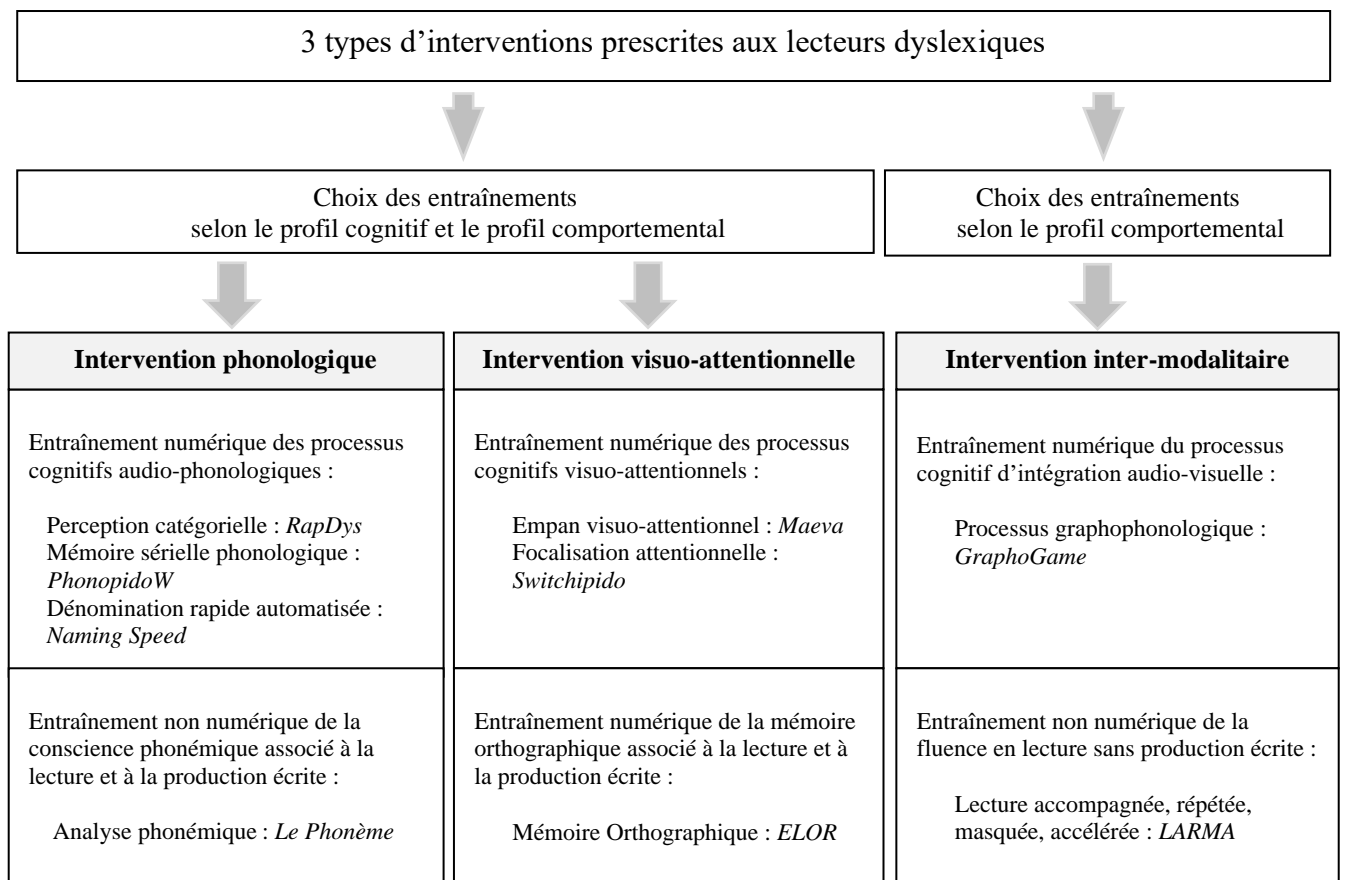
3 types d'interventions prescrites aux lecteurs dyslexiques

Choix des entraînements selon le profil cognitif et le profil comportemental

Choix des entraînements selon le profil comportemental

**Intervention phonologique**

Entraînement numérique des processus cognitifs audio-phonologiques :

Perception catégorielle : *RapDys*
Mémoire sérielle phonologique : *PhonopidoW*
Dénomination rapide automatisée : *Naming Speed*

Entraînement non numérique de la conscience phonémique associé à la lecture et à la production écrite :

Analyse phonémique : *Le Phonème*

**Intervention visuo-attentionnelle**

Entraînement numérique des processus cognitifs visuo-attentionnels :

Empan visuo-attentionnel : *Maeva*
Focalisation attentionnelle : *Switchipido*

Entraînement numérique de la mémoire orthographique associé à la lecture et à la production écrite :

Mémoire Orthographique : *ELOR*

**Intervention inter-modalitaire**

Entraînement numérique du processus cognitif d'intégration audio-visuelle :

Processus graphophonologique : *GraphoGame*

Entraînement non numérique de la fluence en lecture sans production écrite :

Lecture accompagnée, répétée, masquée, accélérée : *LARMA*